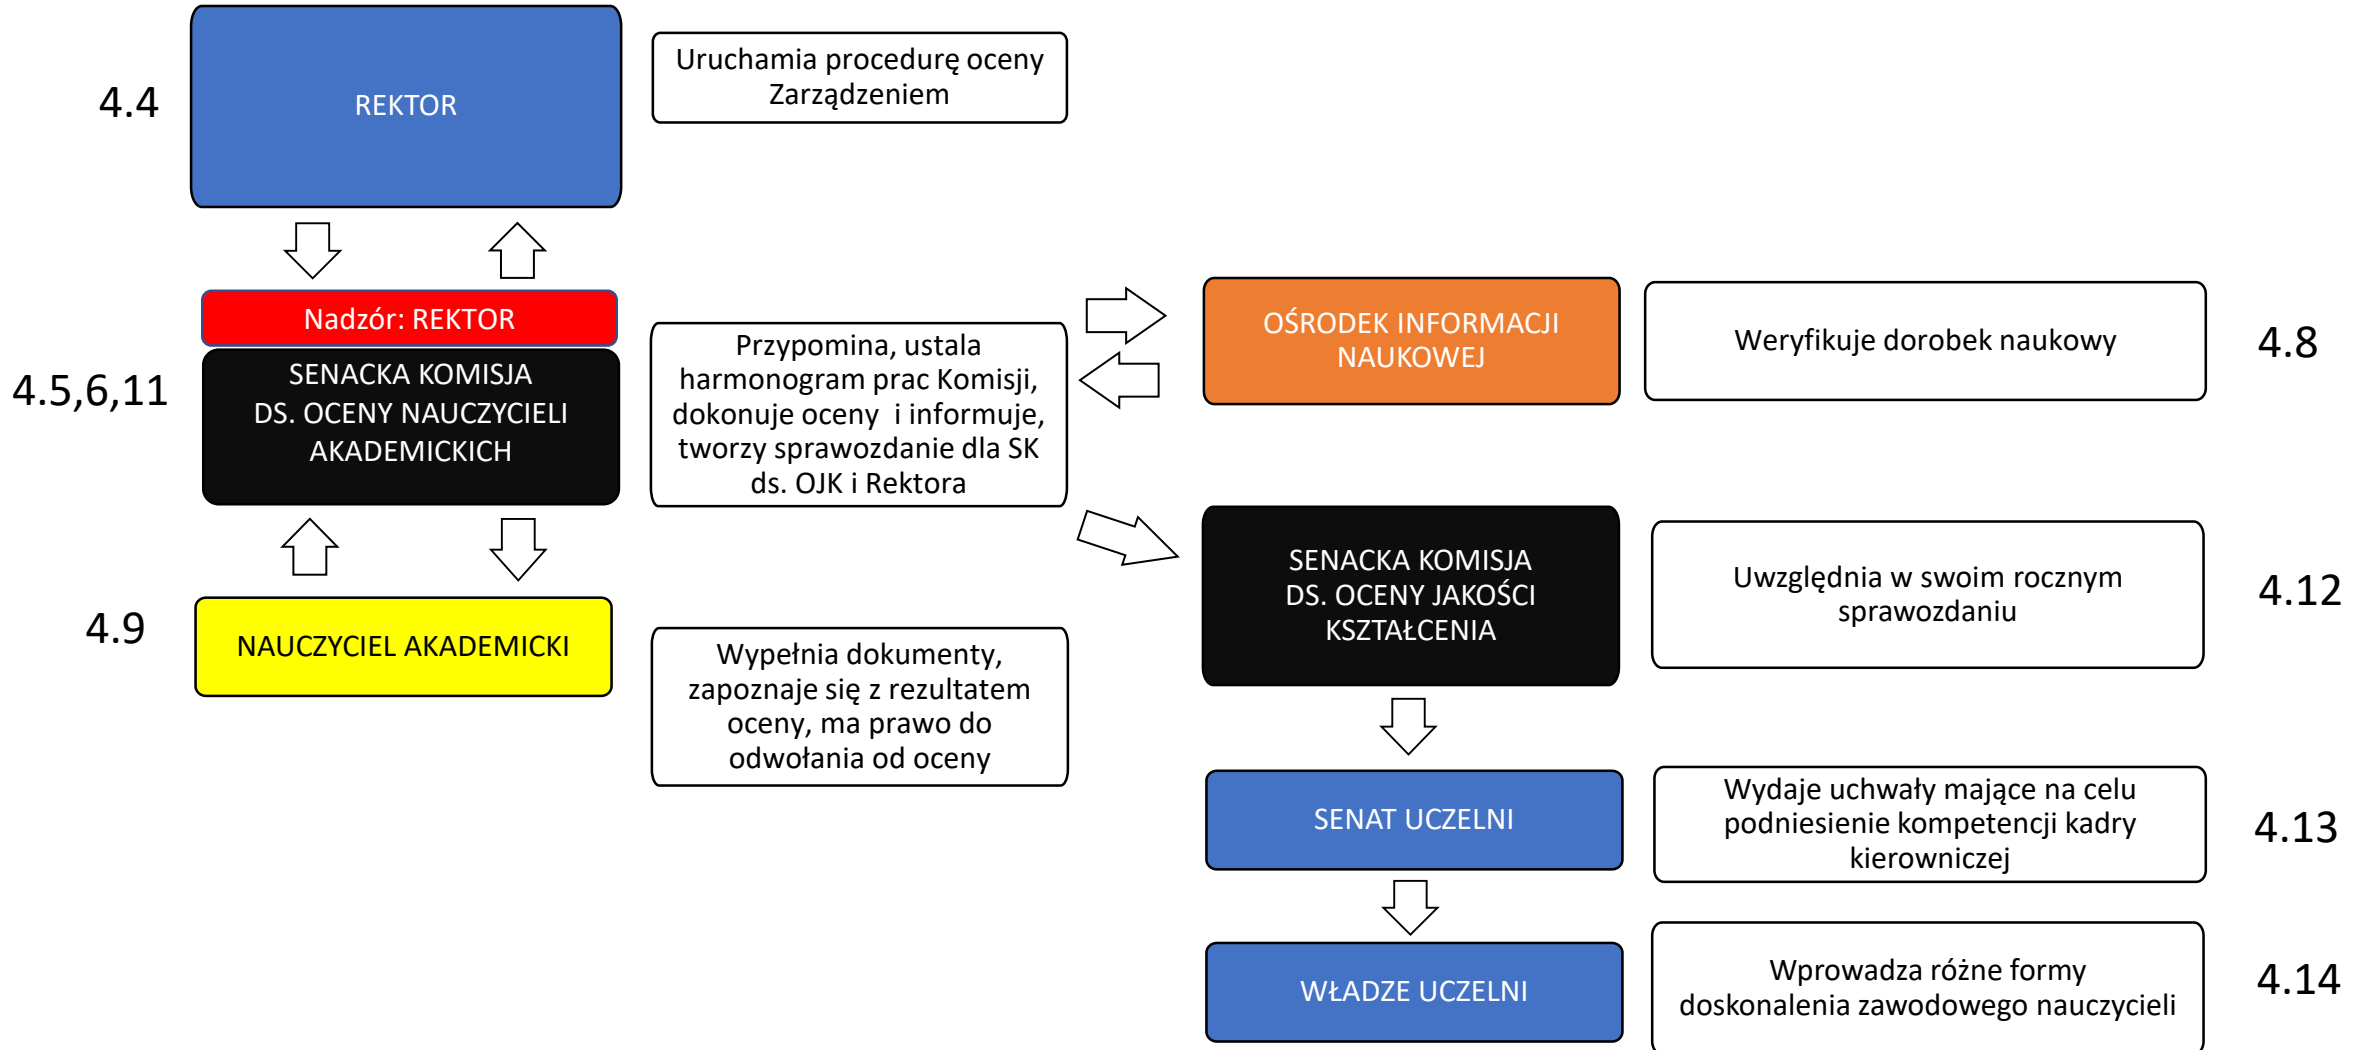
4.4

REKTOR

Uruchamia procedurę oceny Zarządzeniem

Nadzór: REKTOR

4.5,6,11

SENACKA KOMISJA DS. OCENY NAUCZYCIELI AKADEMICKICH

Przypomina, ustala harmonogram prac Komisji, dokonuje oceny i informuje, tworzy sprawozdanie dla SK ds. OJK i Rektora

OŚRODEK INFORMACJI NAUKOWEJ

Weryfikuje dorobek naukowy

4.8

4.9

NAUCZYCIEL AKADEMICKI

Wypełnia dokumenty, zapoznaje się z rezultatem oceny, ma prawo do odwołania od oceny

SENACKA KOMISJA DS. OCENY JAKOŚCI KSZTAŁCENIA

Uwzględnia w swoim rocznym sprawozdaniu

4.12

SENAT UCZELNI

Wydaje uchwały mające na celu podniesienie kompetencji kadry kierowniczej

4.13

WŁADZE UCZELNI

Wprowadza różne formy doskonalenia zawodowego nauczycieli

4.14